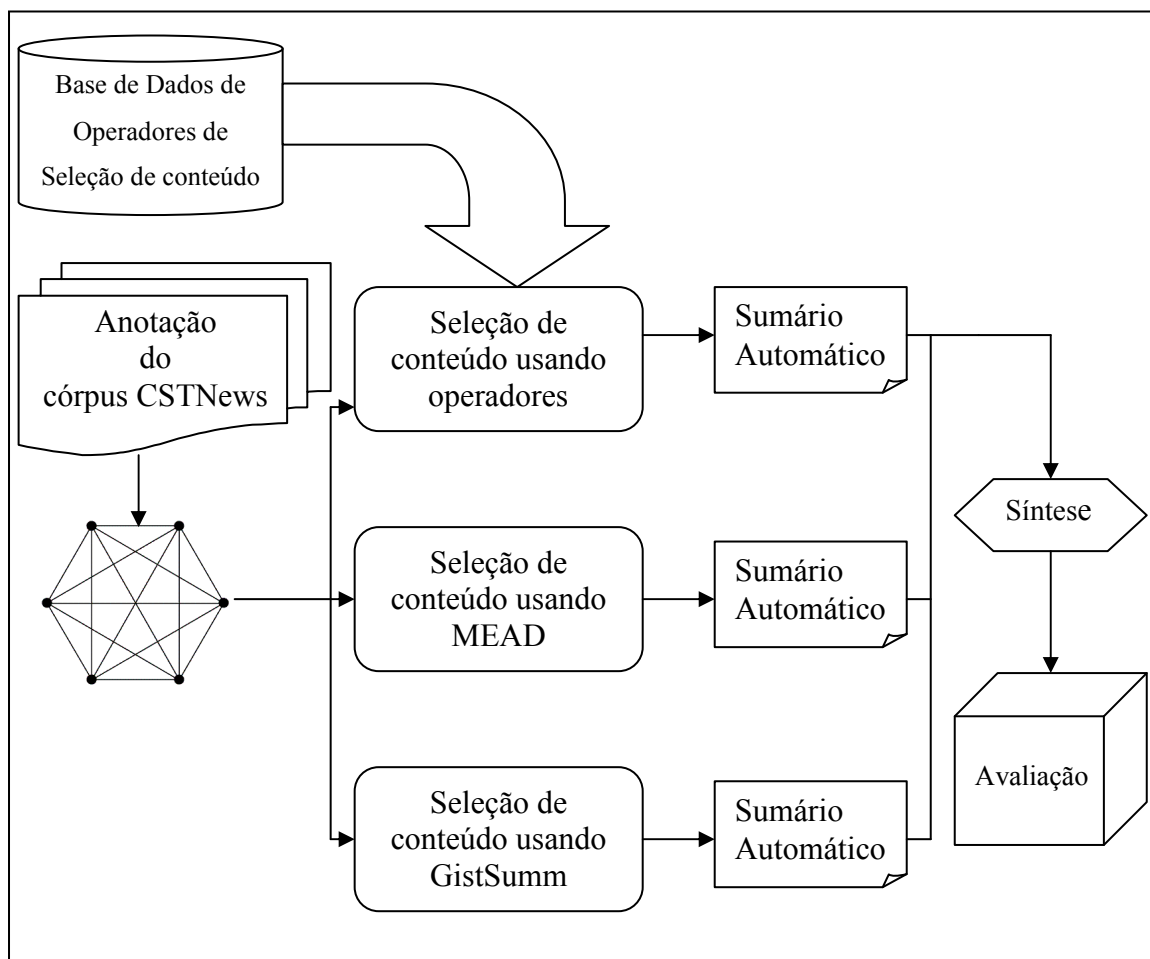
Base de Dados de Operadores de Seleção de conteúdo

Anotação do córpus CSTNews

Seleção de conteúdo usando operadores

Sumário Automático

Seleção de conteúdo usando MEAD

Sumário Automático

Seleção de conteúdo usando GistSumm

Sumário Automático

Síntese

Avaliação